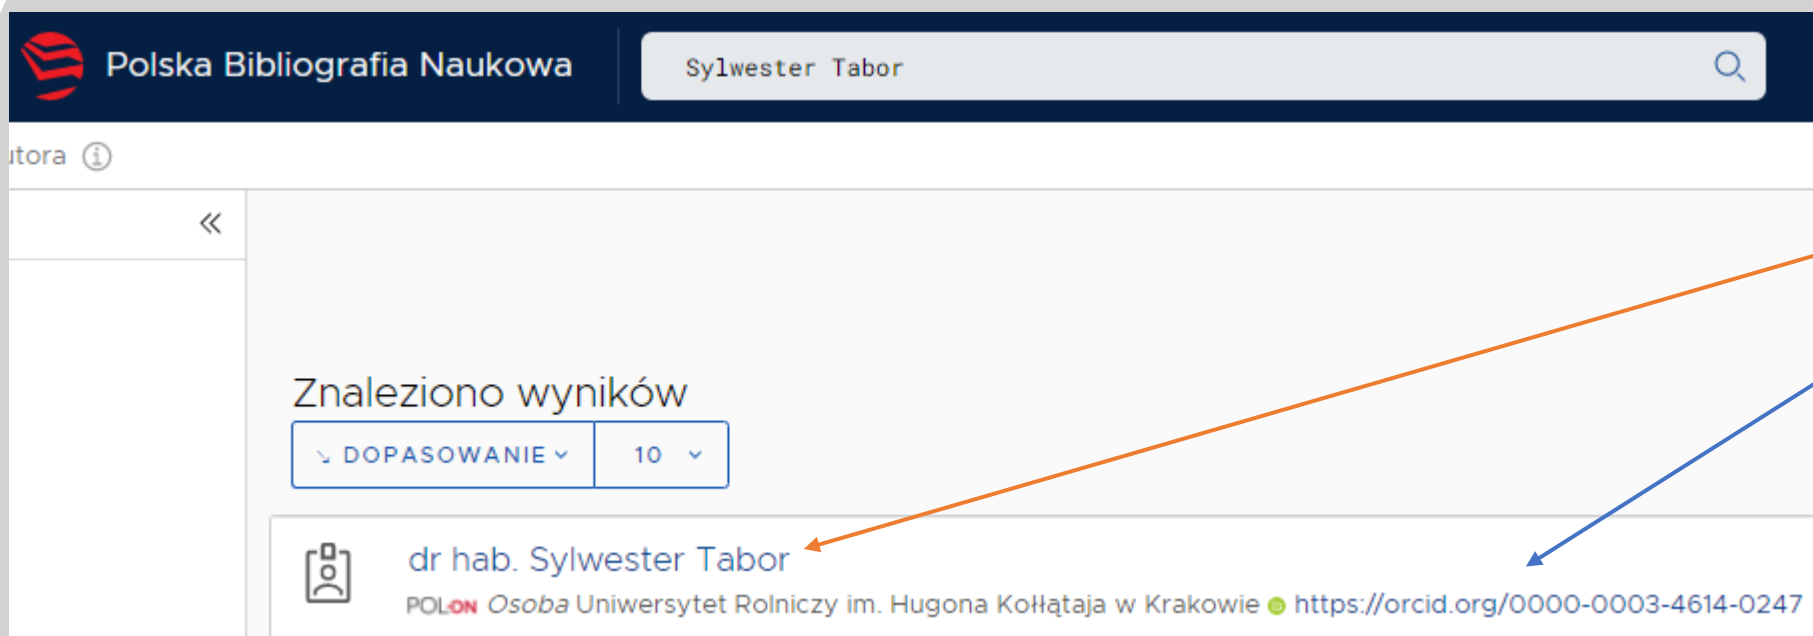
Polska Bibliografia Naukowa

Sylwester Tabor

tora

Znaleziono wyników

DOPASOWANIE

10

dr hab. Sylwester Tabor

POLON Osoba Uniwersytet Rolniczy im. Hugona Kołłątaja w Krakowie https://orcid.org/0000-0003-4614-0247